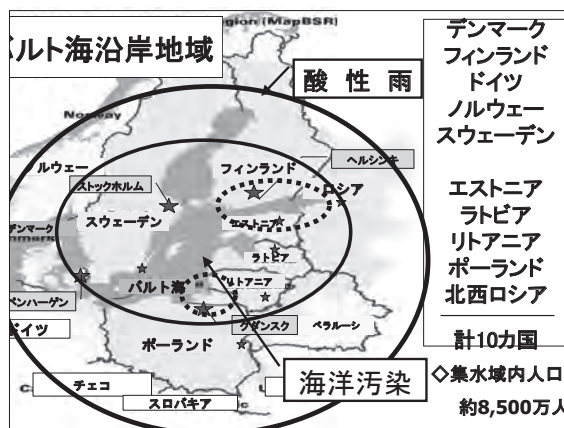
gion (MapBSR)

ルト海沿岸地域

酸 性 雨

Norway

ルウェー

ストックホルム

スウェーデン

フィンランド

ヘルシンキ

ロシア

エストニア

ラトビア

リトアニア

ンマーク

ンハーゲン

イツ

バルト海

グダンスク

ベラルーシ

ポーランド

チェコ

スロバキア

海洋汚染

デンマーク
フィンランド
ドイツ
ノルウェー
スウェーデン

エストニア
ラトビア
リトアニア
ポーランド
北西ロシア

計10カ国

◇集水域内人口

約8,500万人